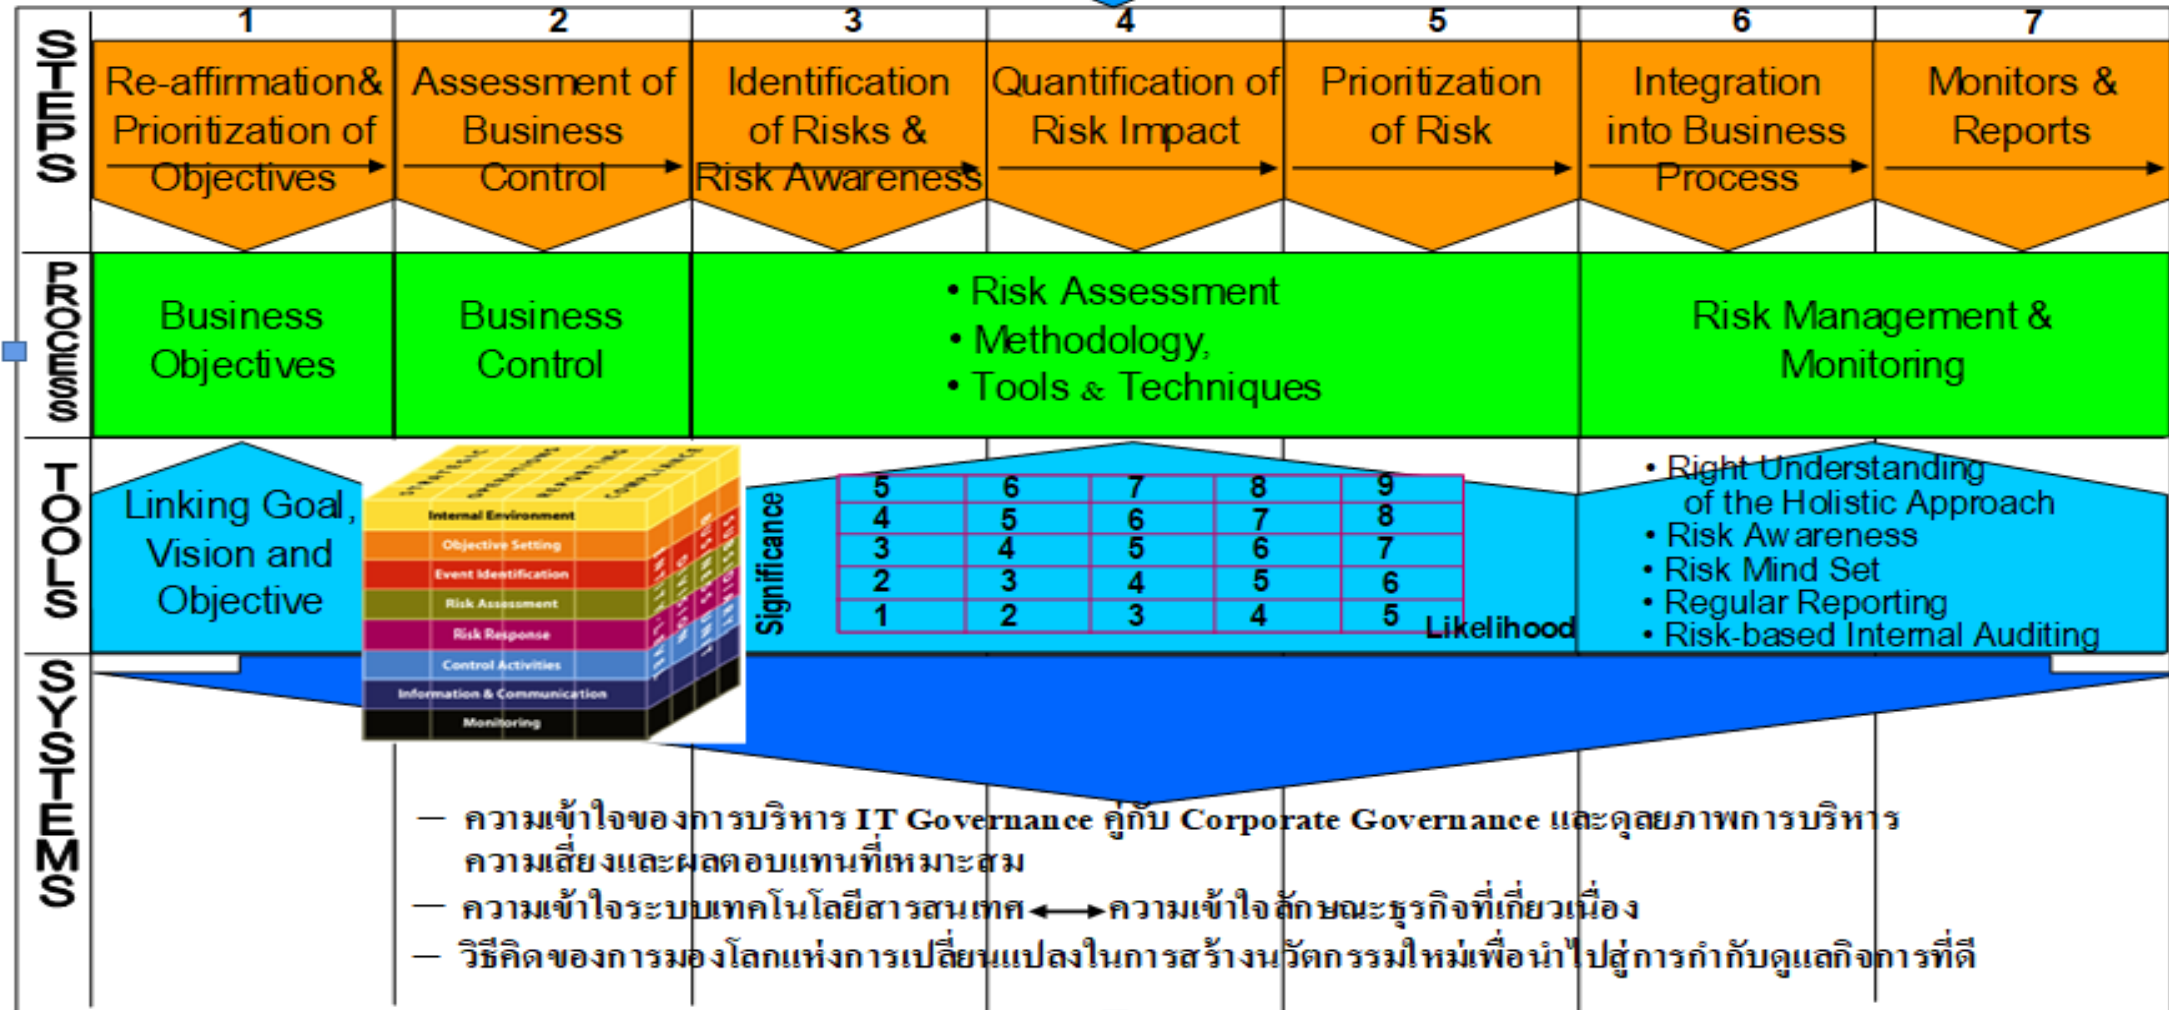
STEPS

1 Re-affirmation& Prioritization of Objectives

2 Assessment of Business Control

3 Identification of Risks & Risk Awareness

4 Quantification of Risk Impact

5 Prioritization of Risk

6 Integration into Business Process

7 Monitors & Reports

PROCESS

Business Objectives

Business Control

• Risk Assessment
• Methodology,
• Tools & Techniques

Risk Management & Monitoring

TOOLS

Linking Goal, Vision and Objective

STRATEGIC OPERATIONS REPORTING COMPLIANCE
Internal Environment
Objective Setting
Event Identification
Risk Assessment
Risk Response
Control Activities
Information & Communication
Monitoring

Significance

| 5 | 6 | 7 | 8 | 9 |
|---|---|---|---|---|
| 4 | 5 | 6 | 7 | 8 |
| 3 | 4 | 5 | 6 | 7 |
| 2 | 3 | 4 | 5 | 6 |
| 1 | 2 | 3 | 4 | 5 |

Likelihood

• Right Understanding of the Holistic Approach
• Risk Awareness
• Risk Mind Set
• Regular Reporting
• Risk-based Internal Auditing

SYSTEMS

— ความเข้าใจของการบริหาร IT Governance คู่กับ Corporate Governance และดุลยภาพการบริหารความเสี่ยงและผลตอบแทนที่เหมาะสม
— ความเข้าใจระบบเทคโนโลยีสารสนเทศ ⟷ ความเข้าใจลักษณะธุรกิจที่เกี่ยวเนื่อง
— วิธีคิดของการมองโลกแห่งการเปลี่ยนแปลงในการสร้างนวัตกรรมใหม่เพื่อนำไปสู่การกำกับดูแลกิจการที่ดี